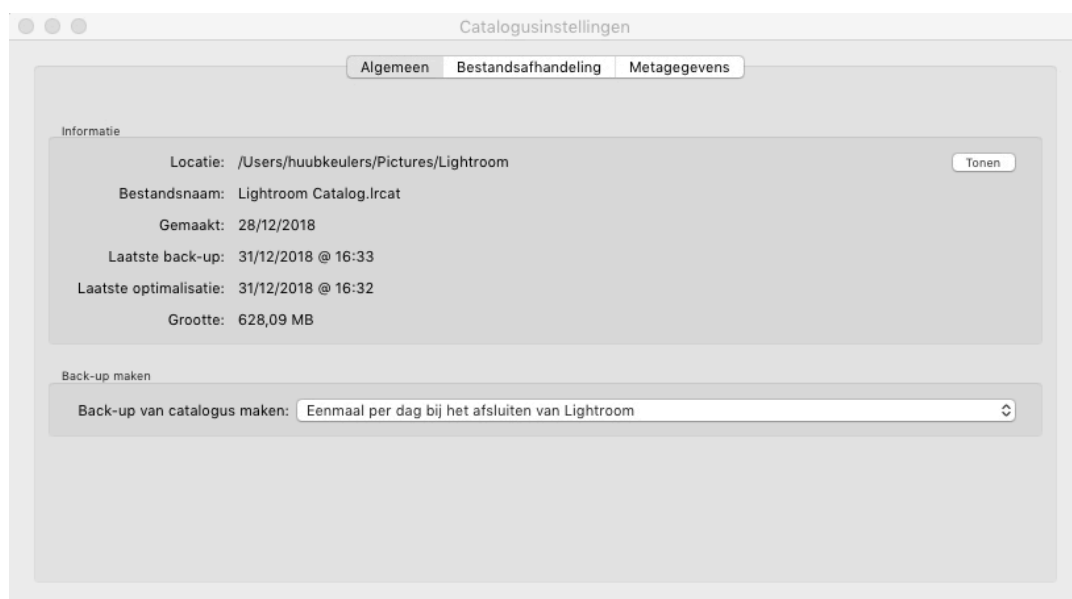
Catalogusinstellingen

Algemeen | Bestandsafhandeling | Metagegevens

Informatie

Locatie: /Users/huubkeulers/Pictures/Lightroom
Tonen

Bestandsnaam: Lightroom Catalog.lrcat

Gemaakt: 28/12/2018

Laatste back-up: 31/12/2018 @ 16:33

Laatste optimalisatie: 31/12/2018 @ 16:32

Grootte: 628,09 MB

Back-up maken

Back-up van catalogus maken: Eenmaal per dag bij het afsluiten van Lightroom